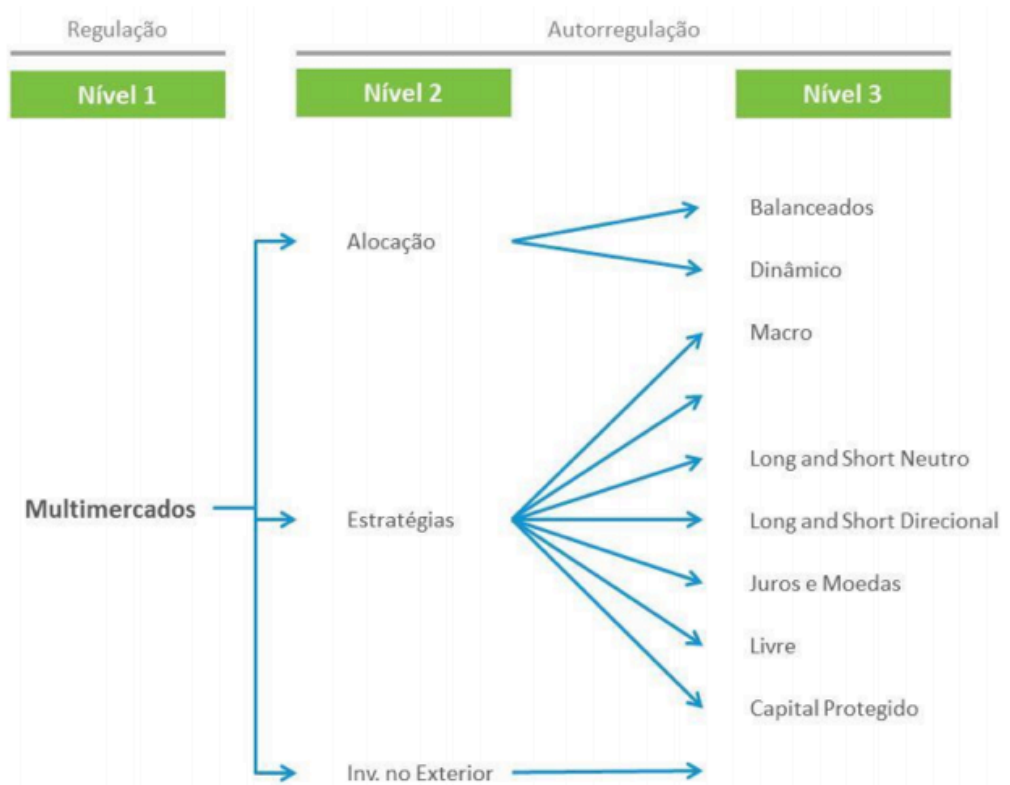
Regulação

Autorregulação

Nível 1

Nível 2

Nível 3

Multimercados

Alocação

Estratégias

Inv. no Exterior

Balanceados

Dinâmico

Macro

Long and Short Neutro

Long and Short Direcional

Juros e Moedas

Livre

Capital Protegido